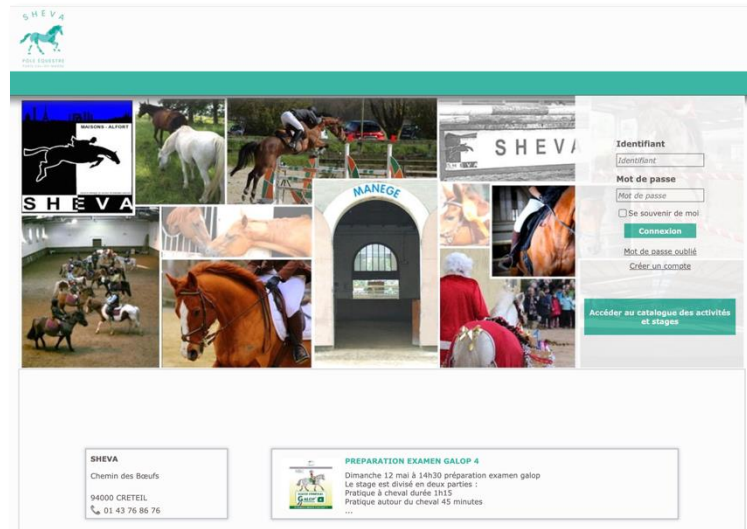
SHEVA
PôLE EQUESTRE

MAISONS - ALFORT
SHEVA

MANEGE

SHEVA

Identifiant
Identifiant
Mot de passe
Mot de passe
Se souvenir de moi
Connexion
Mot de passe oublié
Créer un compte

Accéder au catalogue des activités et stages

SHEVA
Chemin des Bœufs
94000 CRETEIL
01 43 76 86 76

PREPARATION EXAMEN GALOP 4
Dimanche 12 mai à 14h30 préparation examen galop
Le stage est divisé en deux parties :
Pratique à cheval durée 1h15
Pratique autour du cheval 45 minutes
...